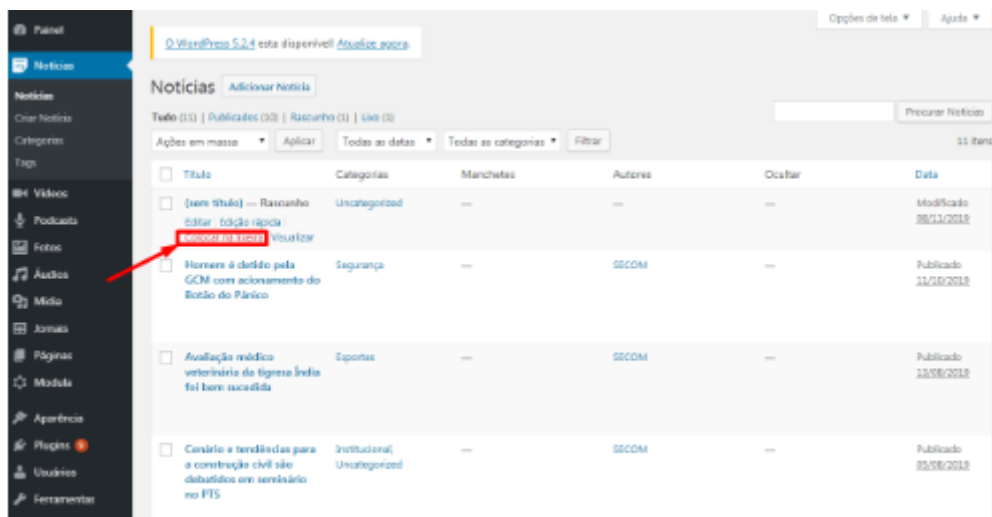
Painel
Notícias
Notícias
Criar Notícia
Categorias
Tags
Vídeos
Podcasts
Fotos
Áudios
Mídia
Jornais
Páginas
Modals
Aparência
Plugins 9
Usuários
Ferramentas

Opções de tela ▼
Ajuda ▼

O WordPress 5.2.4 está disponível! Atualize agora.

Notícias Adicionar Notícia

Tudo (11) | Publicados (10) | Rascunho (1) | Lixo (1)

Procurar Notícias

Ações em massa ▼ Aplicar | Todas as datas ▼ | Todas as categorias ▼ | Filtrar

11 itens

| | Título | Categorias | Manchetes | Autores | Ocultar | Data |
|---|---|---|---|---|---|---|
| | (sem título) — Rascunho<br>Editar \| Edição rápida \| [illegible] \| Visualizar | Uncategorized | — | — | — | Modificado 08/11/2019 |
| | Homem é detido pela GCM com acionamento do Botão do Pânico | Segurança | — | SECOM | — | Publicado 11/10/2019 |
| | Avaliação médico veterinária da tigresa Índia foi bem sucedida | Esportes | — | SECOM | — | Publicado 13/08/2019 |
| | Cenário e tendências para a construção civil são debatidos em seminário no PTS | Institucional, Uncategorized | — | SECOM | — | Publicado 05/08/2019 |